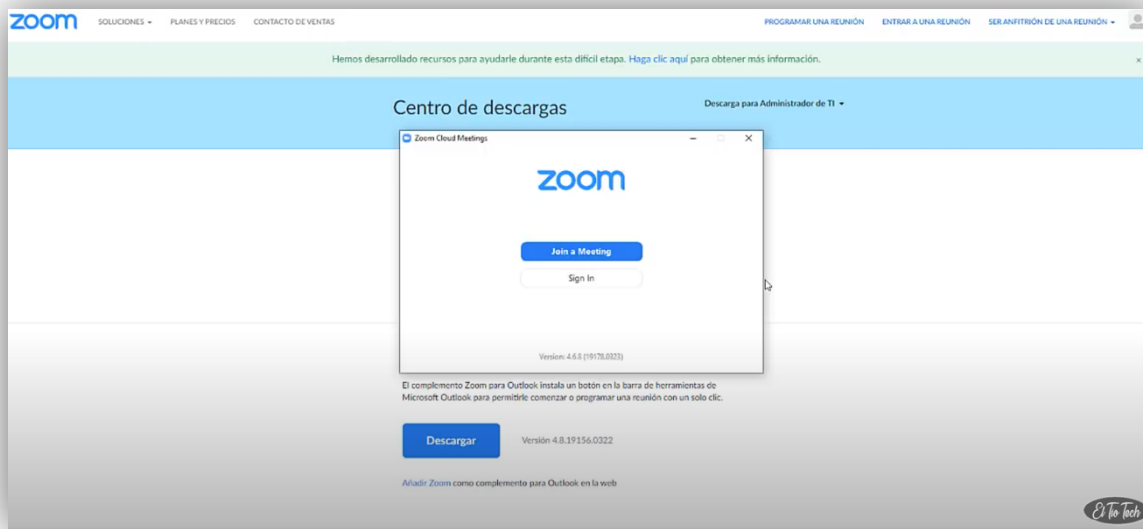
zoom SOLUCIONES ▾ PLANES Y PRECIOS CONTACTO DE VENTAS PROGRAMAR UNA REUNIÓN ENTRAR A UNA REUNIÓN SER ANFITRIÓN DE UNA REUNIÓN ▾

Hemos desarrollado recursos para ayudarle durante esta difícil etapa. Haga clic aquí para obtener más información. ×

Centro de descargas

Descarga para Administrador de TI ▾

Zoom Cloud Meetings

zoom

Join a Meeting

Sign In

Version: 4.6.8 (19178.0323)

El complemento Zoom para Outlook instala un botón en la barra de herramientas de Microsoft Outlook para permitirle comenzar o programar una reunión con un solo clic.

Descargar

Versión 4.8.19156.0322

Añadir Zoom como complemento para Outlook en la web

El Tío Tech